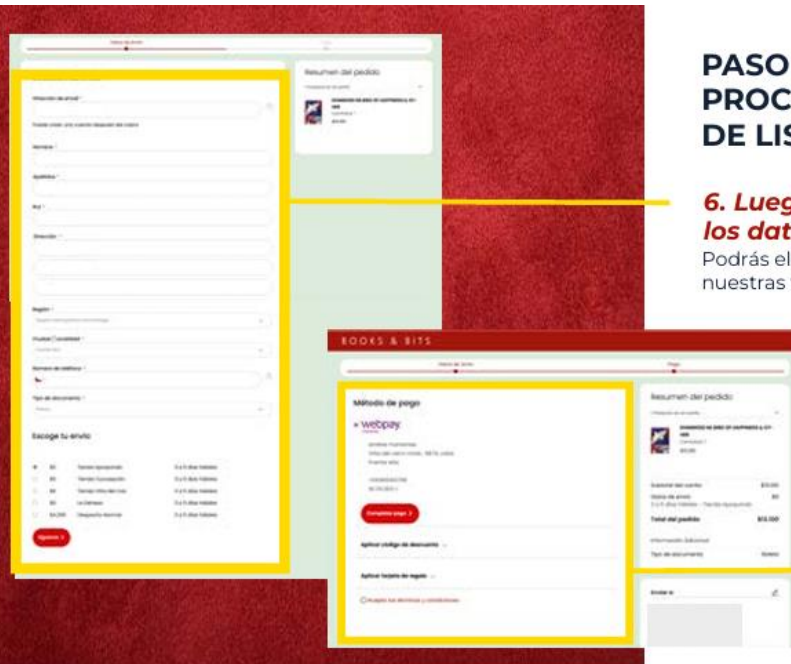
PASO
PROC
DE LIS

6. Lueg
los dat
Podrás el
nuestras

Resumen del pedido

Escoge tu envío

Siguiente

BOOKS & BITS

Método de pago

webpay

Completar pago

Aplicar código de descuento

Aplicar tarjeta de regalo

Resumen del pedido

Total del pedido

Enviar a